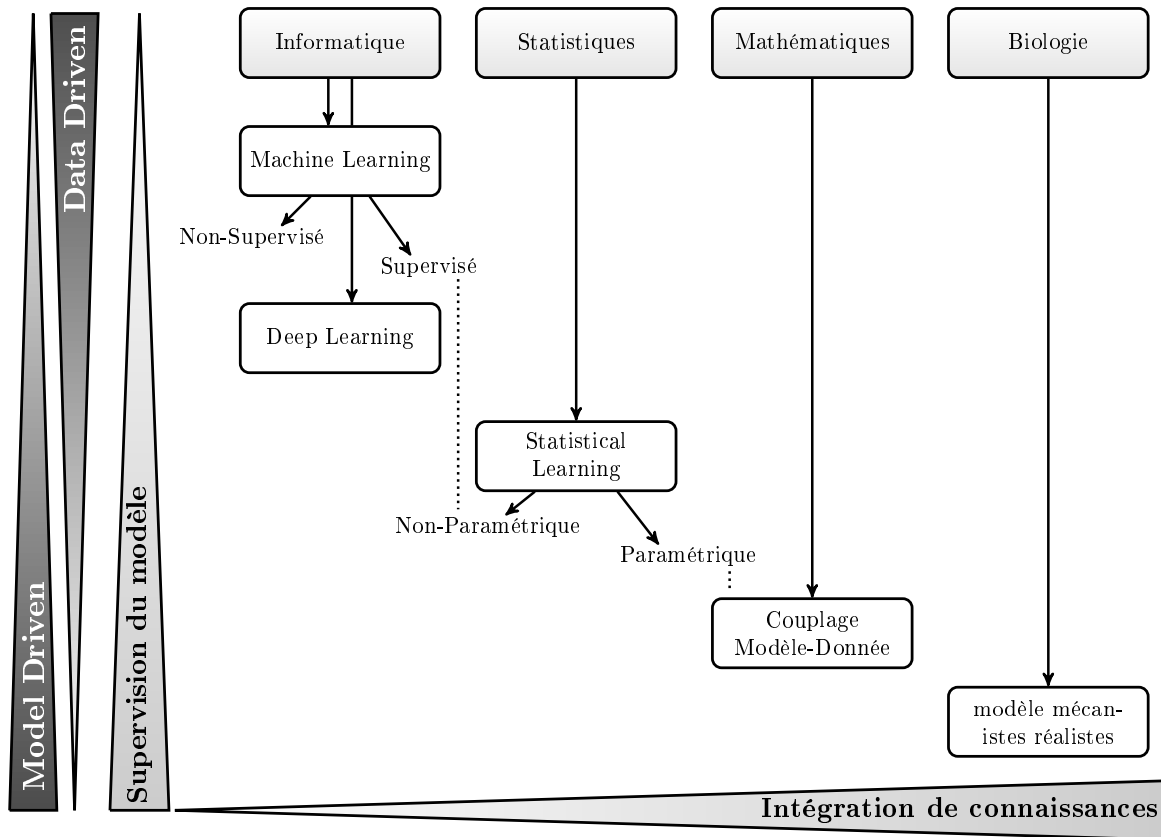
Data Driven

Model Driven

Supervision du modèle

Informatique

Statistiques

Mathématiques

Biologie

Machine Learning

Non-Supervisé

Supervisé

Deep Learning

Statistical Learning

Non-Paramétrique

Paramétrique

Couplage Modèle-Donnée

modèle mécanistes réalistes

Intégration de connaissances